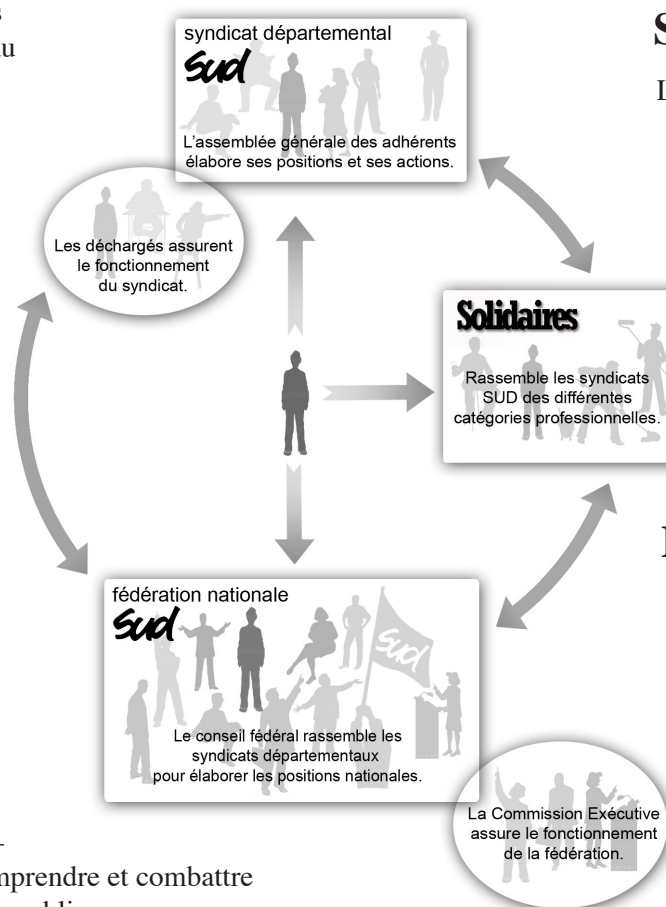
s
u

syndicat départemental
Sud
L'assemblée générale des adhérents élabore ses positions et ses actions.

S
L

Les déchargés assurent le fonctionnement du syndicat.

Solidaires
Rassemble les syndicats SUD des différentes catégories professionnelles.

I

fédération nationale
Sud
Sud
Le conseil fédéral rassemble les syndicats départementaux pour élaborer les positions nationales.

La Commission Exécutive assure le fonctionnement de la fédération.

-
mprendre et combattre
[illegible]